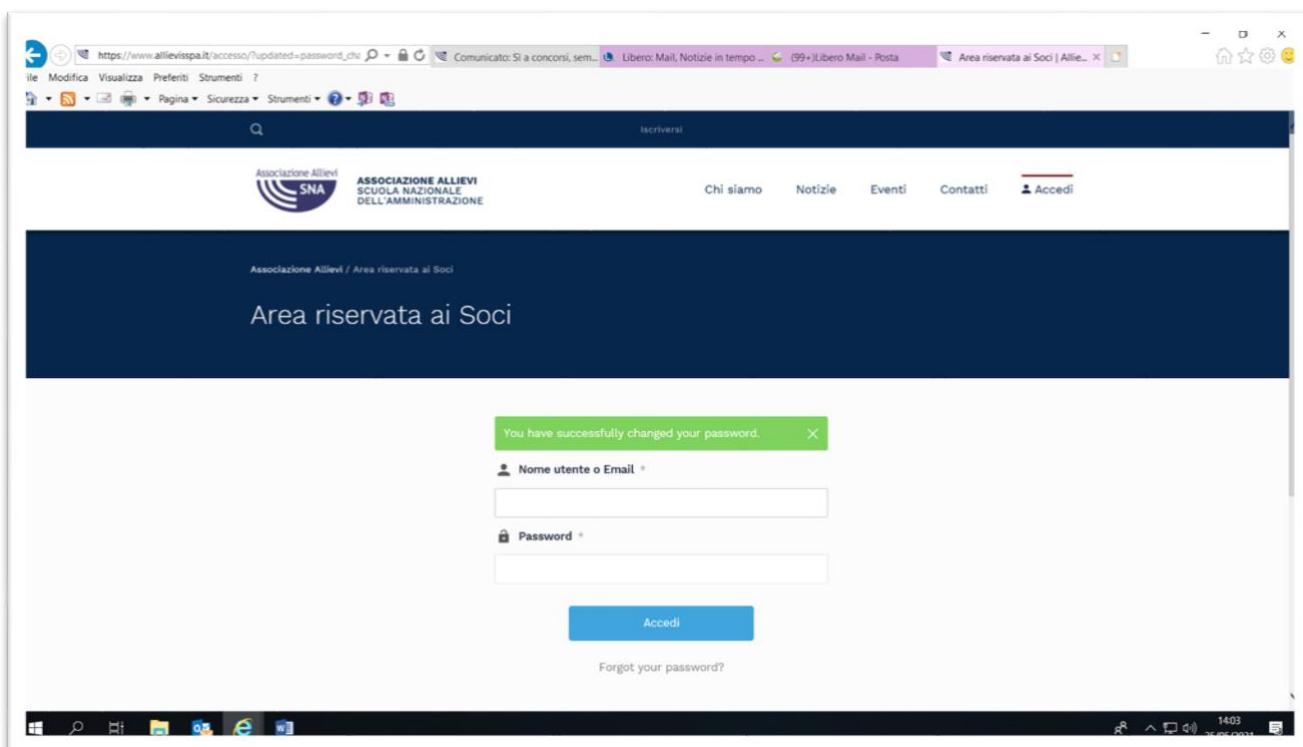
https://www.allievisspa.it/accesso/?updated=password_cha
Comunicato: Sì a concorsi, sem...
Libero: Mail, Notizie in tempo ...
(99+)Libero Mail - Posta
Area riservata ai Soci | Allie...

ile Modifica Visualizza Preferiti Strumenti ?

Pagina ▾ Sicurezza ▾ Strumenti ▾

Iscriversi

Associazione Allievi SNA

ASSOCIAZIONE ALLIEVI SCUOLA NAZIONALE DELL'AMMINISTRAZIONE

Chi siamo Notizie Eventi Contatti Accedi

Associazione Allievi / Area riservata ai Soci

Area riservata ai Soci

You have successfully changed your password.

Nome utente o Email *

Password *

Accedi

Forgot your password?

14:03
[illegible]